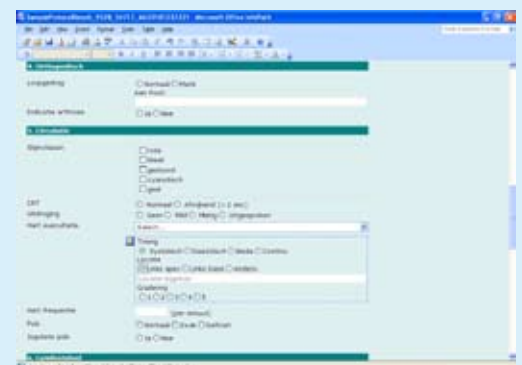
SampleProtocolResult_PSER_5V717_AEGFSPCSS1321 - Microsoft Office InfoPath

4. Uitlegwblock

Longopening
Normaal Plaats
Aan Punt

Indicatie artificies
Ja Nee

5. Circulatie

Bijgeluiden
nee
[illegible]
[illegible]
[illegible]
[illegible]

CRT
Normaal Afwijkend (> 2 sec)
Uitdroging
Geen Mild Matig Uitgesproken
Hart auscultatie
Search...

Timing
Systolisch Diastolisch Beide Continu
Locatie
Links apex Links basis Anders
Gradering
1 2 3 4 5 6

Hart frequentie
(per minuut)
Puls
Normaal Zwak Sterk
Jugulaire puls
Ja Nee

6. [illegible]